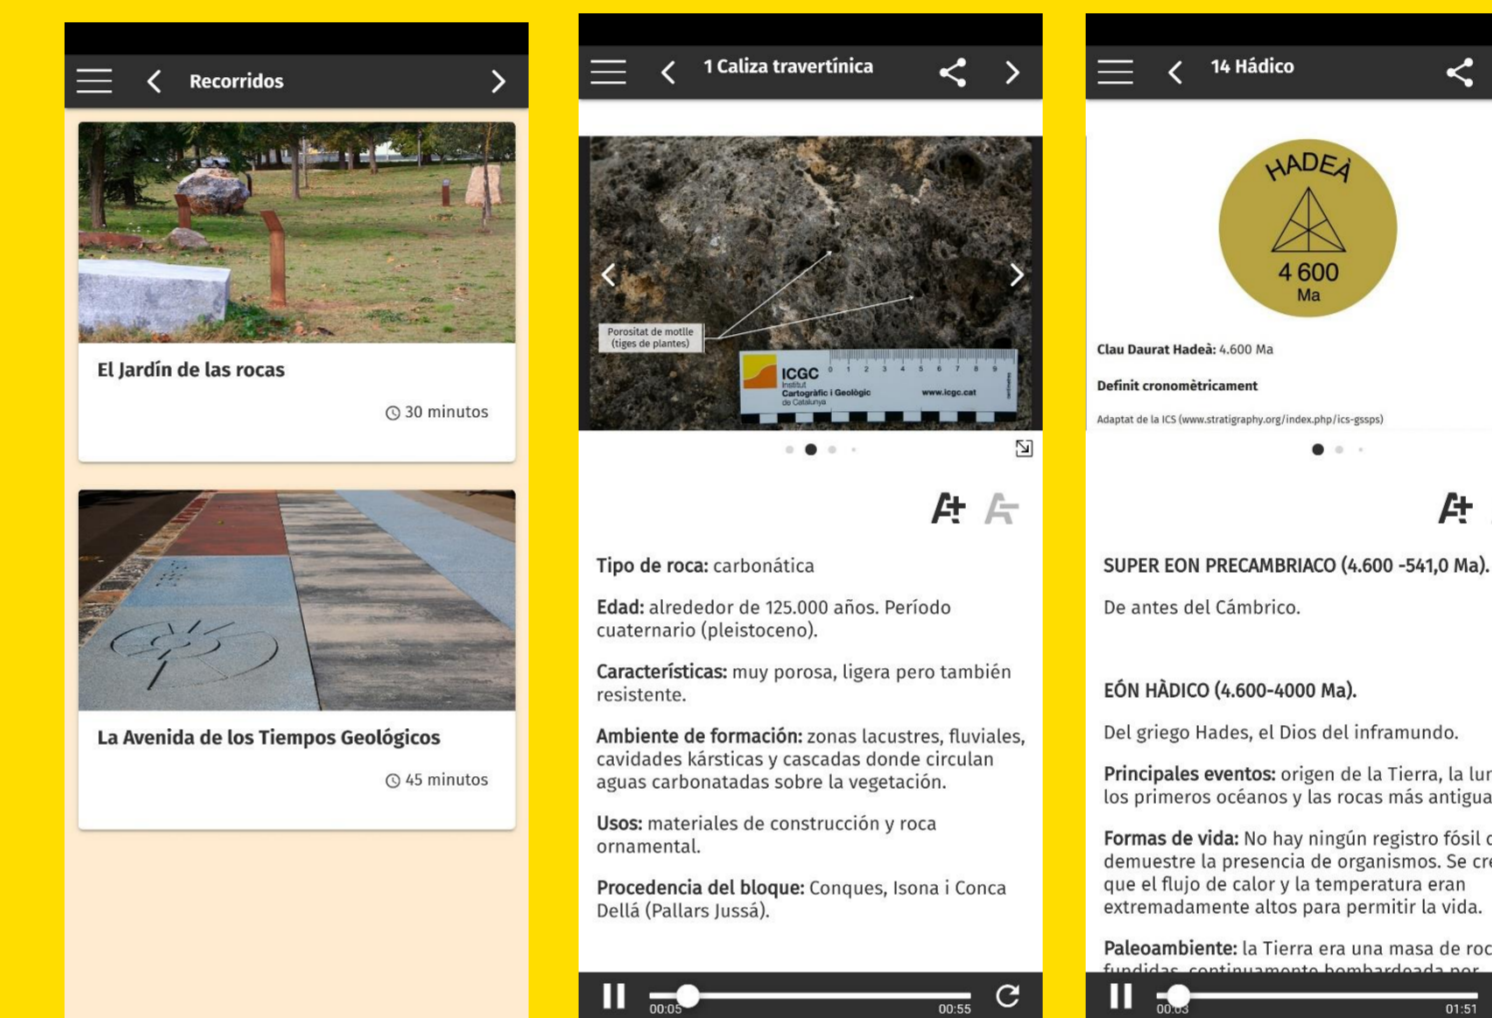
Recorridos

El Jardín de las rocas

30 minutos

La Avenida de los Tiempos Geológicos

45 minutos

1 Caliza travertínica

Porositat de motlle (tiges de plantes)

ICGC Institut Cartogràfic i Geològic de Catalunya www.icgc.cat

Tipo de roca: carbonática

Edad: alrededor de 125.000 años. Período cuaternario (pleistoceno).

Características: muy porosa, ligera pero también resistente.

Ambiente de formación: zonas lacustres, fluviales, cavidades kársticas y cascadas donde circulan aguas carbonatadas sobre la vegetación.

Usos: materiales de construcción y roca ornamental.

Procedencia del bloque: Conques, Isona i Conca Dellá (Pallars Jussá).

00:05 00:55

14 Hádico

HADEÀ 4 600 Ma

Clau Daurat Hadeà: 4.600 Ma

Definit cronomètricament

Adaptat de la ICS (www.stratigraphy.org/index.php/ics-gssps)

SUPER EON PRECAMBRIACO (4.600 -541,0 Ma).

De antes del Cámbrico.

EÓN HÀDICO (4.600-4000 Ma).

Del griego Hades, el Dios del inframundo.

Principales eventos: origen de la Tierra, la lu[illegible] los primeros océanos y las rocas más antigua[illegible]

Formas de vida: No hay ningún registro fósil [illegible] demuestre la presencia de organismos. Se cre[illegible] que el flujo de calor y la temperatura eran extremadamente altos para permitir la vida.

Paleoambiente: la Tierra era una masa de roc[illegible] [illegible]

00:03 01:51